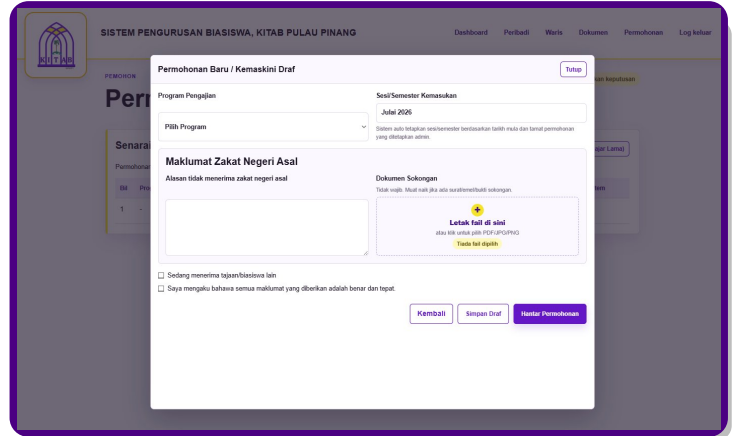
KITAB

SISTEM PENGURUSAN BIASISWA, KITAB PULAU PINANG

Dashboard Peribadi Waris Dokumen Permohonan Log keluar

PEMOHON

Per

Senara

Permohonan

Bil Pro

1 –

kan keputusan

ihat Lama)

dam

Permohonan Baru / Kemaskini Draf

Tutup

Program Pengajian

Pilih Program

Sesi/Semester Kemasukan

Julai 2026

Sistem auto tetapkan sesi/semester berdasarkan tarikh mula dan tamat permohonan yang ditetapkan admin.

Maklumat Zakat Negeri Asal

Alasan tidak menerima zakat negeri asal

Dokumen Sokongan

Tidak wajib. Muat naik jika ada surat/emel/bukti sokongan.

+

Letak fail di sini

atau klik untuk pilih PDF/JPG/PNG

Tiada fail dipilih

☐ Sedang menerima tajaan/biasiswa lain

☐ Saya mengaku bahawa semua maklumat yang diberikan adalah benar dan tepat.

Kembali

Simpan Draf

Hantar Permohonan